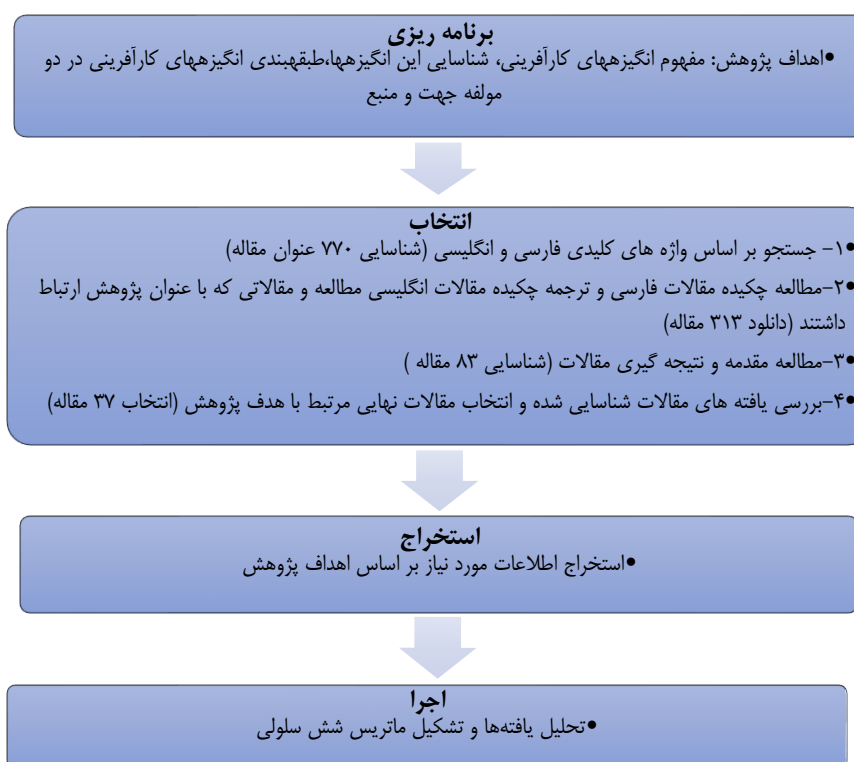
برنامه ریزی

•اهداف پژوهش: مفهوم انگیزههای کارآفرینی، شناسایی این انگیزهها،طبقهبندی انگیزههای کارآفرینی در دو مولفه جهت و منبع

انتخاب

•۱- جستجو بر اساس واژه های کلیدی فارسی و انگلیسی (شناسایی ۷۷۰ عنوان مقاله)

•۲-مطالعه چکیده مقالات فارسی و ترجمه چکیده مقالات انگلیسی مطالعه و مقالاتی که با عنوان پژوهش ارتباط داشتند (دانلود ۳۱۳ مقاله)

•۳-مطالعه مقدمه و نتیجه گیری مقالات (شناسایی ۸۳ مقاله )

•۴-بررسی یافته های مقالات شناسایی شده و انتخاب مقالات نهایی مرتبط با هدف پژوهش (انتخاب ۳۷ مقاله)

استخراج

•استخراج اطلاعات مورد نیاز بر اساس اهداف پژوهش

اجرا

•تحلیل یافتهها و تشکیل ماتریس شش سلولی